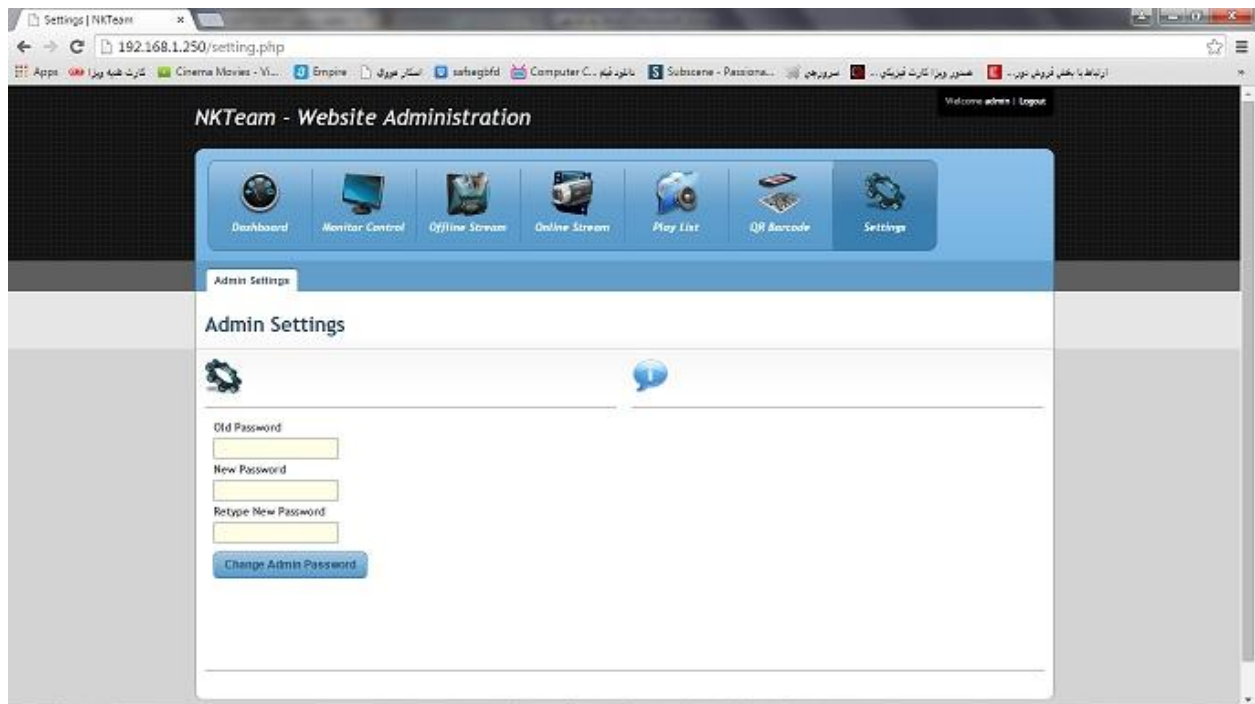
Settings | NKTeam

192.168.1.250/setting.php

Apps | کارت هدیه ویزا | Cinema Movies - Vi... | Empire | اسکار فوری | safsegbfd | Computer C... | دانلود فیلم | Subscene - Passiona... | سرورهای | صدور ویزا کارت فیزیکی ... | ارتباط با بخش فروش دون...

Welcome admin | Logout

NKTeam - Website Administration

Dashboard | Monitor Control | Offline Stream | Online Stream | Play List | QR Barcode | Settings

Admin Settings

Admin Settings

Old Password

New Password

Retype New Password

Change Admin Password